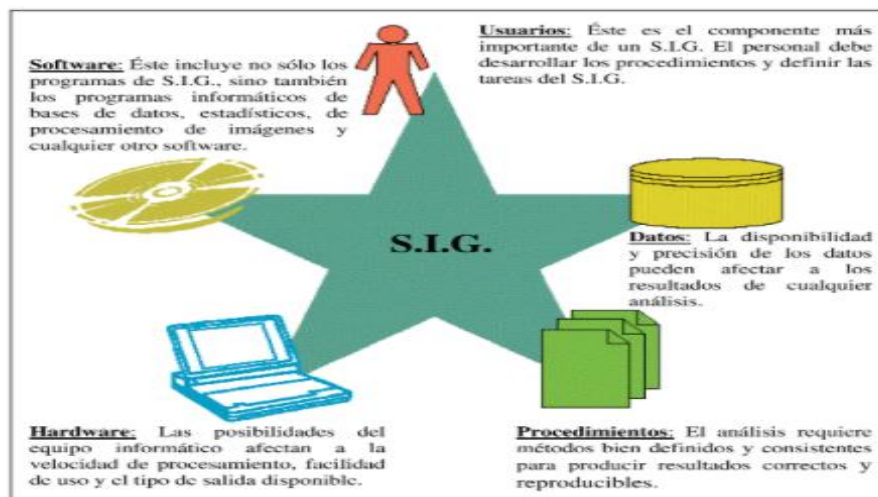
Software: Éste incluye no sólo los programas de S.I.G., sino también los programas informáticos de bases de datos, estadísticos, de procesamiento de imágenes y cualquier otro software.

Usuarios: Éste es el componente más importante de un S.I.G. El personal debe desarrollar los procedimientos y definir las tareas del S.I.G.

S.I.G.

Datos: La disponibilidad y precisión de los datos pueden afectar a los resultados de cualquier análisis.

Hardware: Las posibilidades del equipo informático afectan a la velocidad de procesamiento, facilidad de uso y el tipo de salida disponible.

Procedimientos: El análisis requiere métodos bien definidos y consistentes para producir resultados correctos y reproducibles.